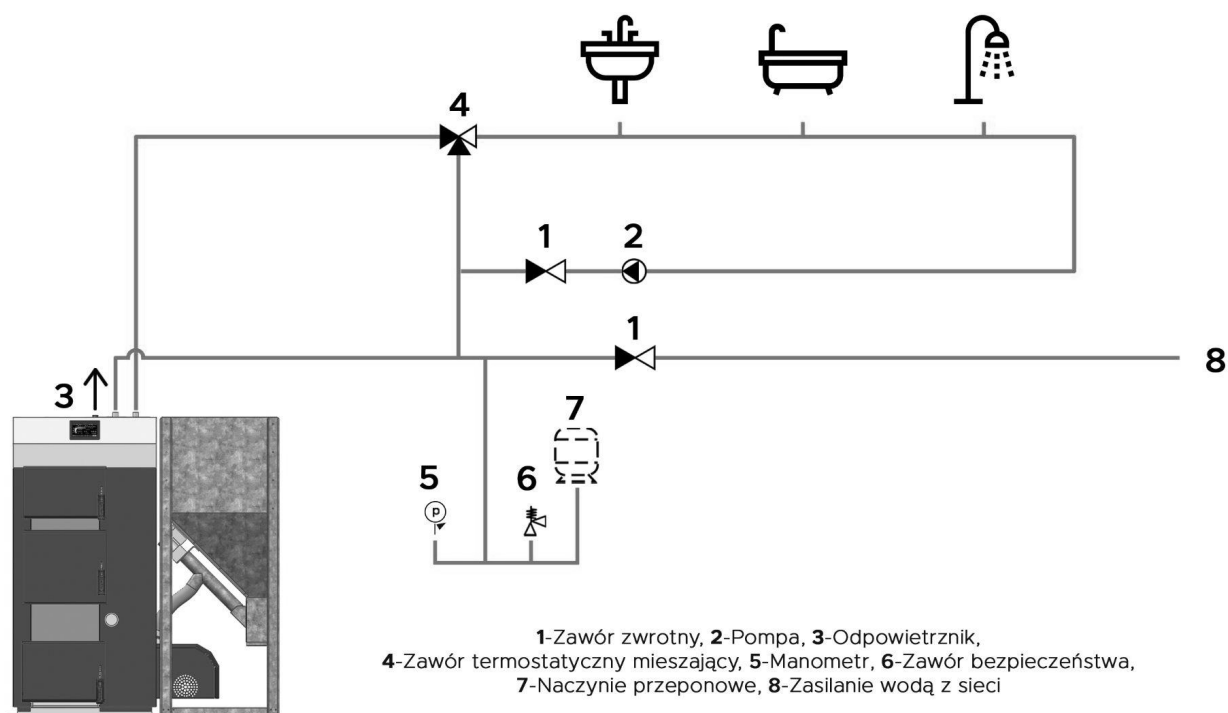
4

1 2

1

8

3

7

5

6

p

**1**-Zawór zwrotny, **2**-Pompa, **3**-Odpowietrznik,
**4**-Zawór termostatyczny mieszający, **5**-Manometr, **6**-Zawór bezpieczeństwa,
**7**-Naczynie przeponowe, **8**-Zasilanie wodą z sieci